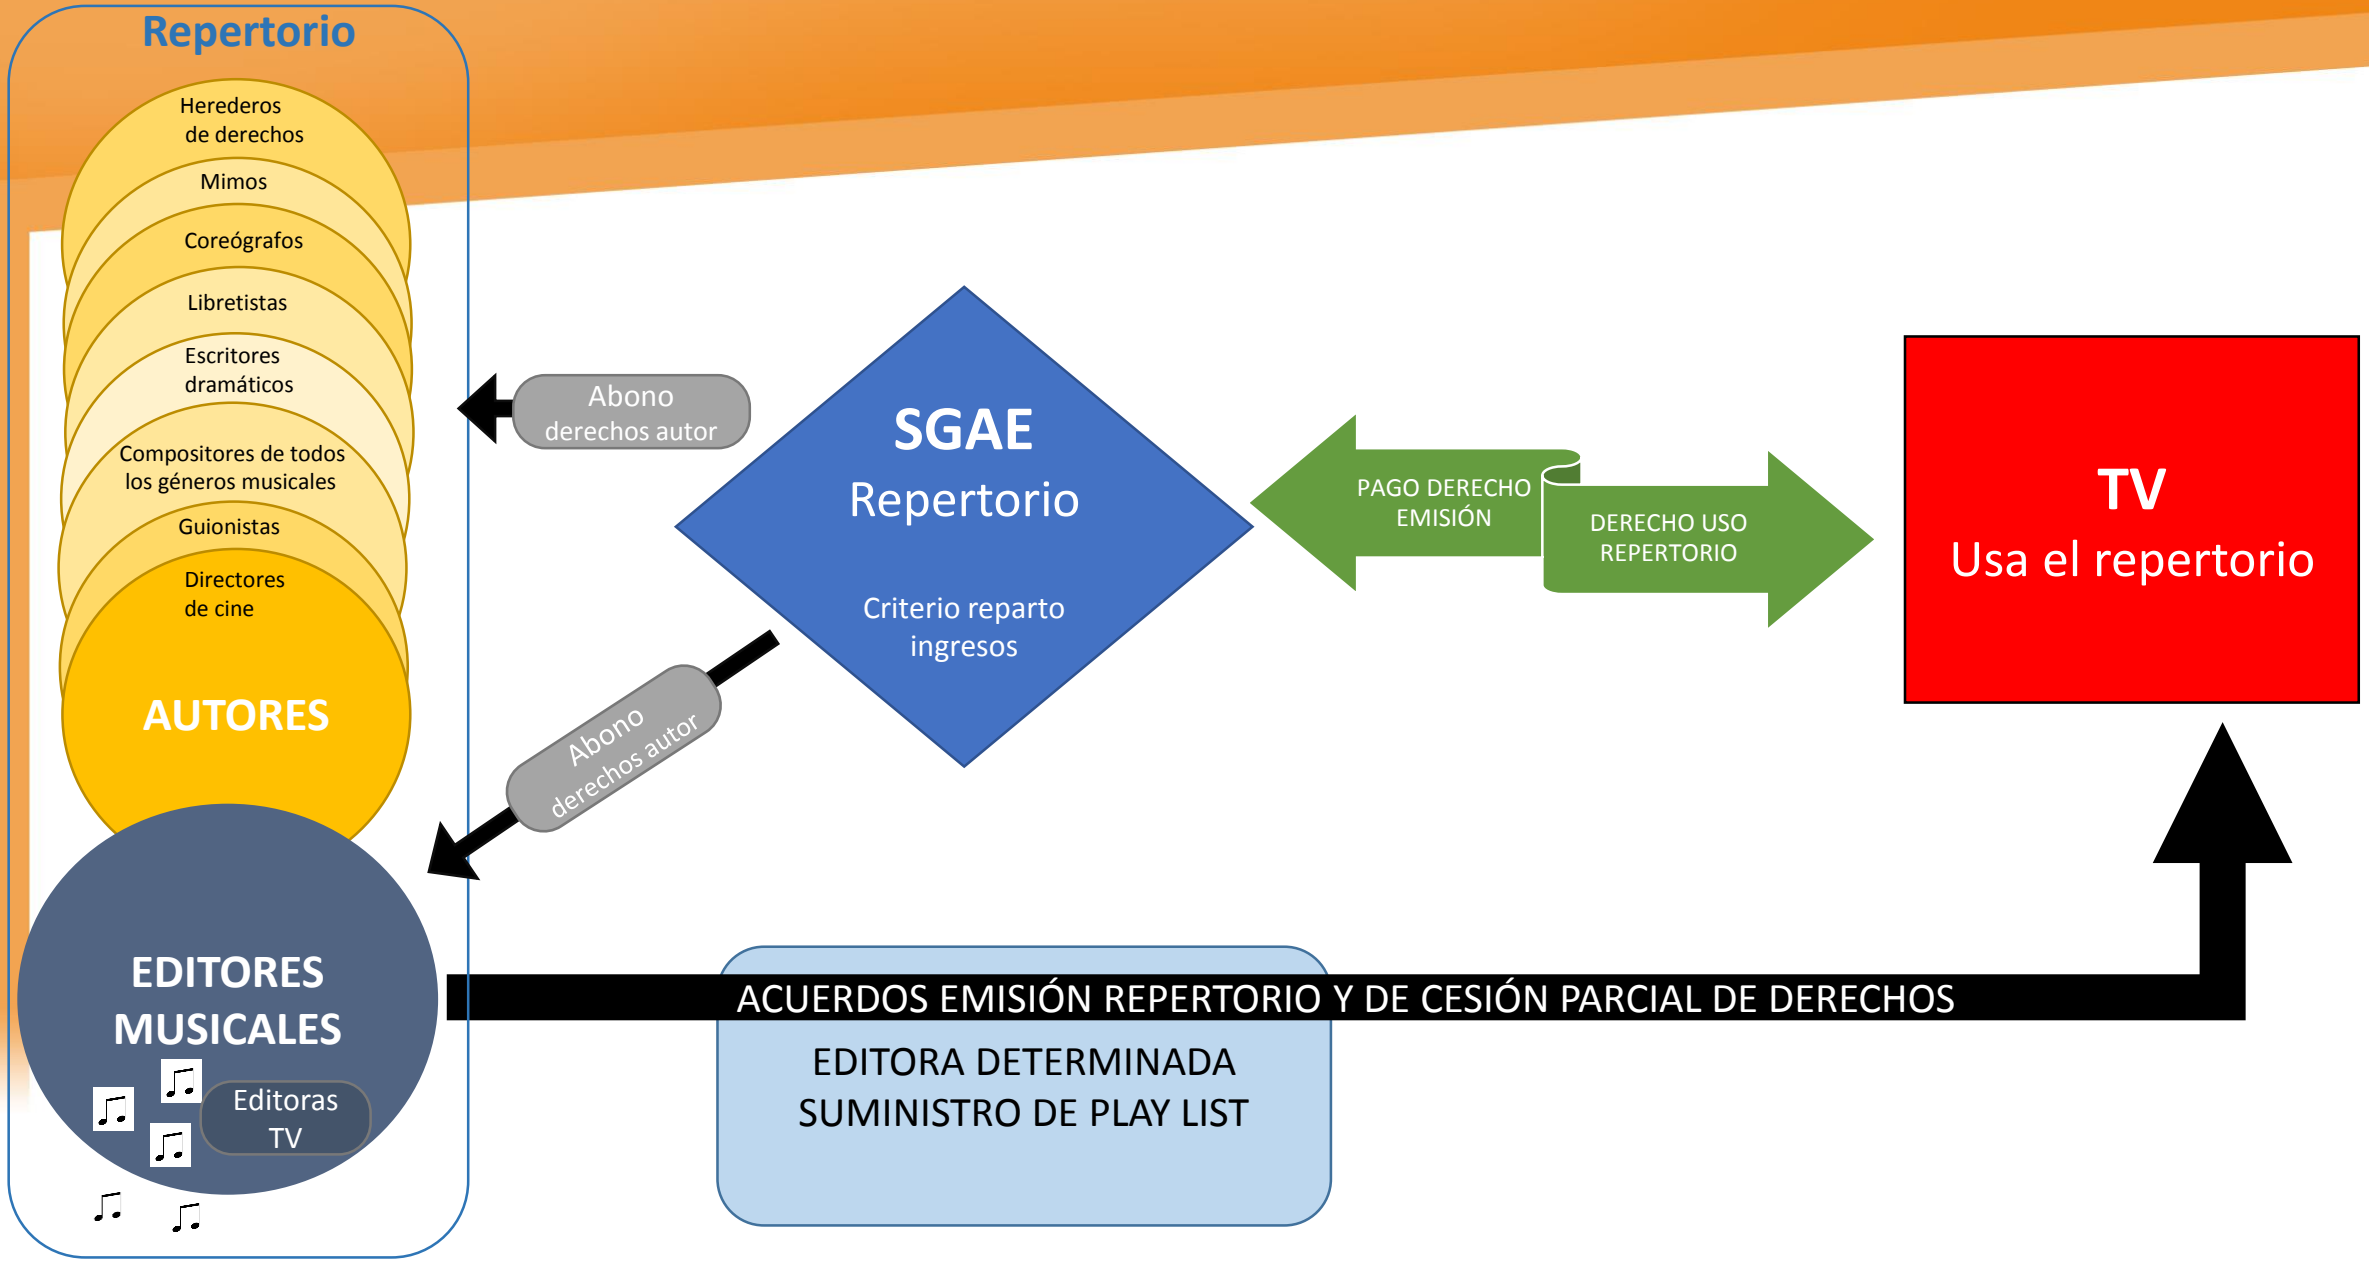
Repertorio

Herederos de derechos

Mimos

Coreógrafos

Libretistas

Escritores dramáticos

Compositores de todos los géneros musicales

Guionistas

Directores de cine

AUTORES

EDITORES MUSICALES

Editoras TV

Abono derechos autor

SGAE
Repertorio

Criterio reparto ingresos

Abono derechos autor

PAGO DERECHO EMISIÓN

DERECHO USO REPERTORIO

TV
Usa el repertorio

ACUERDOS EMISIÓN REPERTORIO Y DE CESIÓN PARCIAL DE DERECHOS

EDITORA DETERMINADA
SUMINISTRO DE PLAY LIST